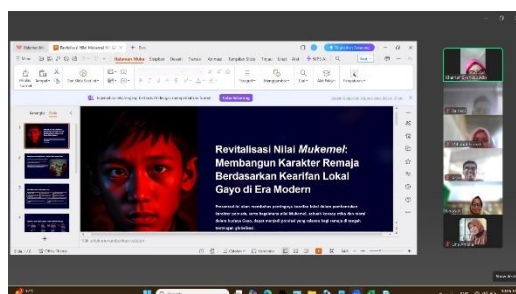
Revitalisasi Nilai *Mukemel*: Membangun Karakter Remaja Berdasarkan Kearifan Lokal Gayo di Era Modern

Presentasi ini akan membahas pentingnya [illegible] nilai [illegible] dalam pembentukan karakter remaja, serta bagaimana nilai *Mukemel*, sebuah konsep etika dan moral dalam budaya Gayo, dapat menjadi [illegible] yang relevan bagi remaja di tengah tantangan globalisasi.

Beranda Sisipkan Desain Transisi Animasi Tampilan Slide Tinjau Ulas Alat

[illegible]